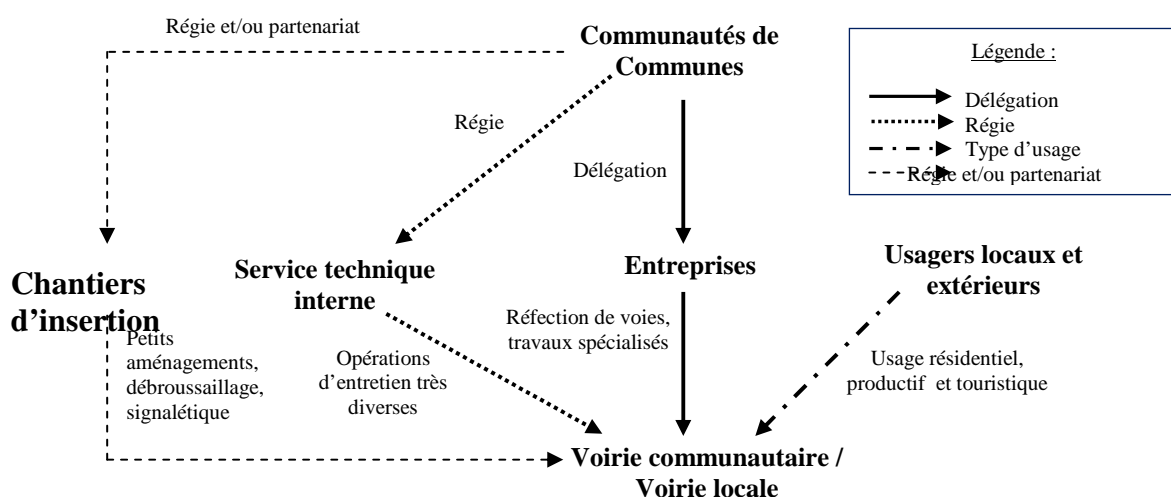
Régie et/ou partenariat

Communautés de Communes

Légende :

Délégation
Régie
Type d'usage
Régie et/ou partenariat

Régie

Délégation

Chantiers d'insertion

Service technique interne

Entreprises

Usagers locaux et extérieurs

Petits aménagements, débroussaillage, signalétique

Opérations d'entretien très diverses

Réfection de voies, travaux spécialisés

Usage résidentiel, productif et touristique

Voirie communautaire / Voirie locale